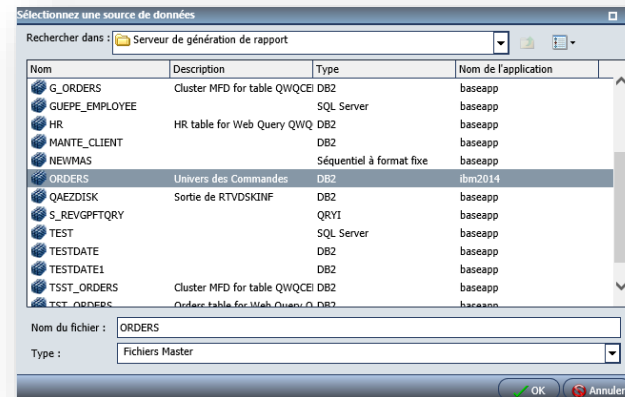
Sélectionnez une source de données

Rechercher dans : Serveur de génération de rapport

| Nom | Description | Type | Nom de l'application |
|---|---|---|---|
| G_ORDERS | Cluster MFD for table QWQCEI | DB2 | baseapp |
| GUEPE_EMPLOYEE | | SQL Server | baseapp |
| HR | HR table for Web Query QWQ | DB2 | baseapp |
| MANTE_CLIENT | | DB2 | baseapp |
| NEWMAS | | Séquentiel à format fixe | baseapp |
| ORDERS | Univers des Commandes | DB2 | ibm2014 |
| QAEZDISK | Sortie de RTVDSKINF | DB2 | baseapp |
| S_REVGPFTQRY | | QRYI | baseapp |
| TEST | | SQL Server | baseapp |
| TESTDATE | | DB2 | baseapp |
| TESTDATE1 | | DB2 | baseapp |
| TSST_ORDERS | Cluster MFD for table QWQCEI | DB2 | baseapp |
| TST_ORDERS | Orders table for Web Query Q | DB2 | baseapp |

Nom du fichier : ORDERS

Type : Fichiers Master

OK Annuler